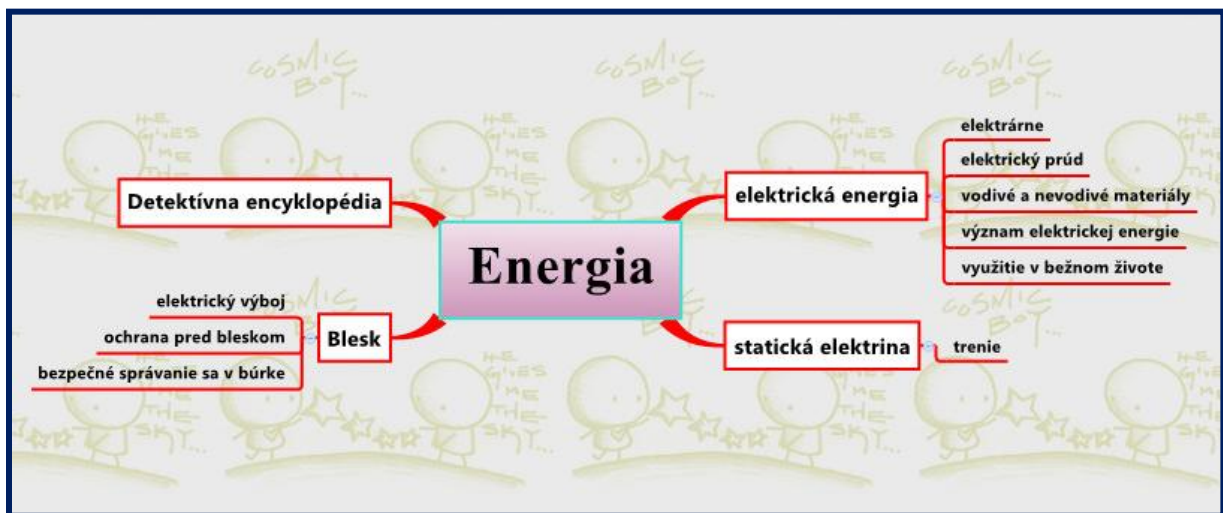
Energia

Detektívna encyklopédia

elektrický výboj
ochrana pred bleskom
bezpečné správanie sa v búrke
Blesk

elektrická energia
elektrárne
elektrický prúd
vodivé a nevodivé materiály
význam elektrickej energie
využitie v bežnom živote

statická elektrina
trenie

COSMIC BOT...
HE GIVES ME THE SKY...